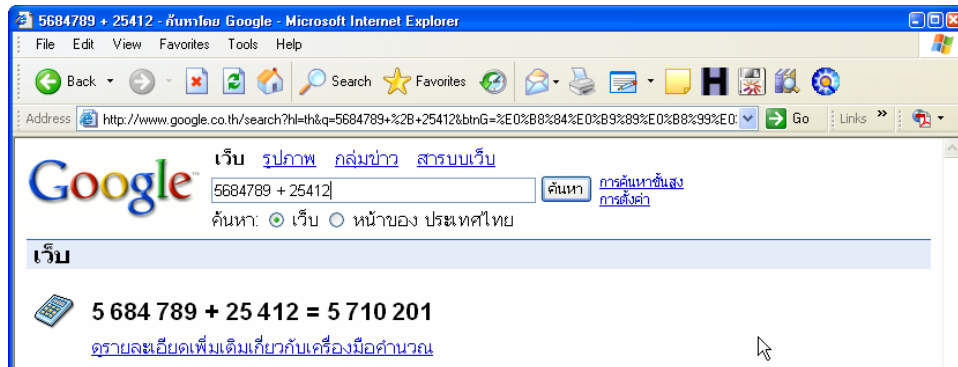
5684789 + 25412 - ค้นหาโดย Google - Microsoft Internet Explorer

File Edit View Favorites Tools Help

Back Search Favorites

Address http://www.google.co.th/search?hl=th&q=5684789+%2B+25412&btnG=%E0%B8%84%E0%B9%89%E0%B8%99%E0 Go Links »

Google

เว็บ รูปภาพ กลุ่มข่าว สารบบเว็บ

5684789 + 25412 ค้นหา การค้นหาขั้นสูง การตั้งค่า

ค้นหา: เว็บ หน้าของ ประเทศไทย

เว็บ

5 684 789 + 25 412 = 5 710 201

ดูรายละเอียดเพิ่มเติมเกี่ยวกับเครื่องมือคำนวณ